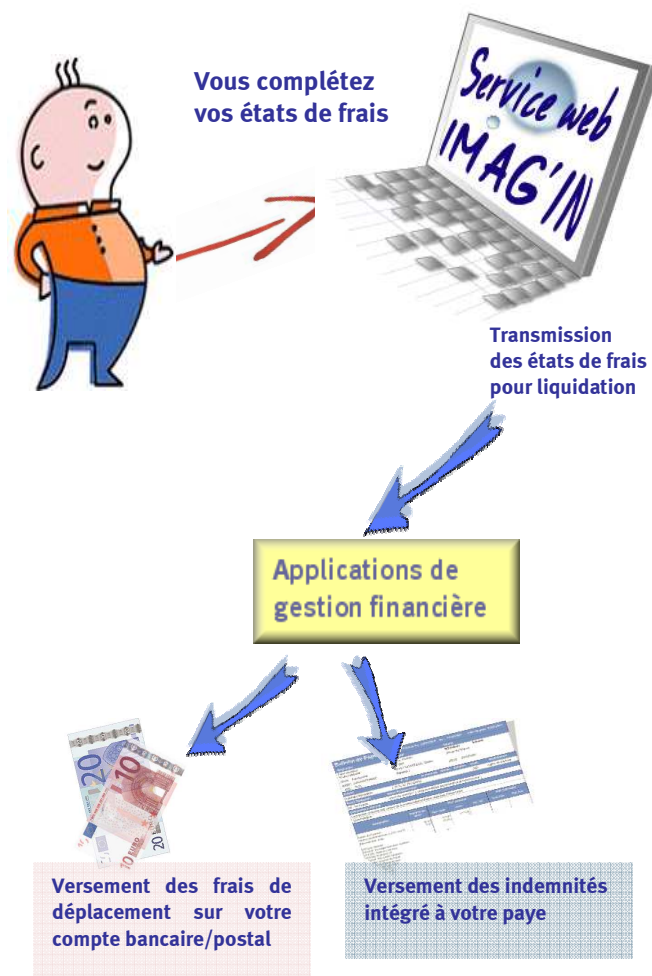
Vous complétez vos états de frais

Service web IMAG'IN

Transmission des états de frais pour liquidation

Applications de gestion financière

20
10

Bulletin de Paye

Versement des frais de déplacement sur votre compte bancaire/postal

Versement des indemnités intégré à votre paye